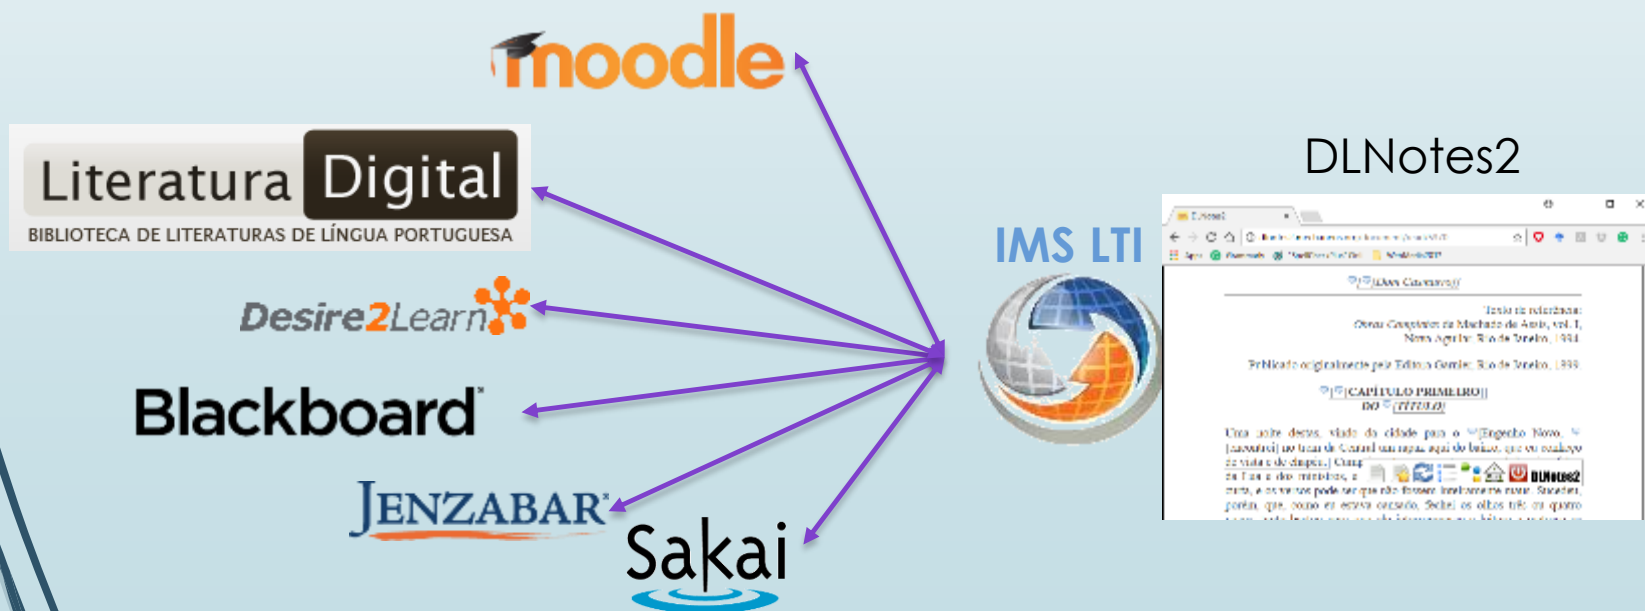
moodle

Literatura Digital
BIBLIOTECA DE LITERATURAS DE LÍNGUA PORTUGUESA

Desire2Learn

Blackboard

JENZABAR

Sakai

IMS LTI

DLNotes2

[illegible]

Texto de referência:
Obras Completas de Machado de Assis, vol. I,
Nova Aguilar, Rio de Janeiro, 1994.

Publicado originalmente pela Editora Garnier, Rio de Janeiro, 1899.

CAPÍTULO PRIMEIRO
DO TÍTULO

Uma noite destas, vindo da cidade para o Engenho Novo, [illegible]

DLNotes2